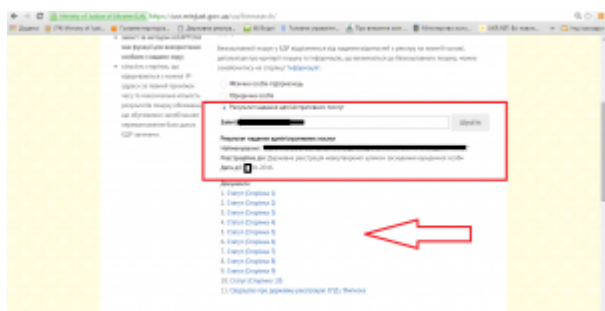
Ministry of Justice of Ukraine [UA] https://usr.minjust.gov.ua/ua/freesearch/

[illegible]

Безкоштовні запити у ЄДР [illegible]

Фізична особа-підприємець
Юридична особа
Результат надання адміністративних послуг

Запит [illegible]

Шукати

Результат надання адміністративних послуг

Найменування: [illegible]

Реєстраційна дія: Державна реєстрація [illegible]

Дата: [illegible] 2016

Документи:
1. Статут (Сторінка 1)
2. Статут (Сторінка 2)
3. Статут (Сторінка 3)
4. Статут (Сторінка 4)
5. Статут (Сторінка 5)
6. Статут (Сторінка 6)
7. Статут (Сторінка 7)
8. Статут (Сторінка 8)
9. Статут (Сторінка 9)
10. Статут (Сторінка 10)
11. Свідоцтво про державну реєстрацію ЄДР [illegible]